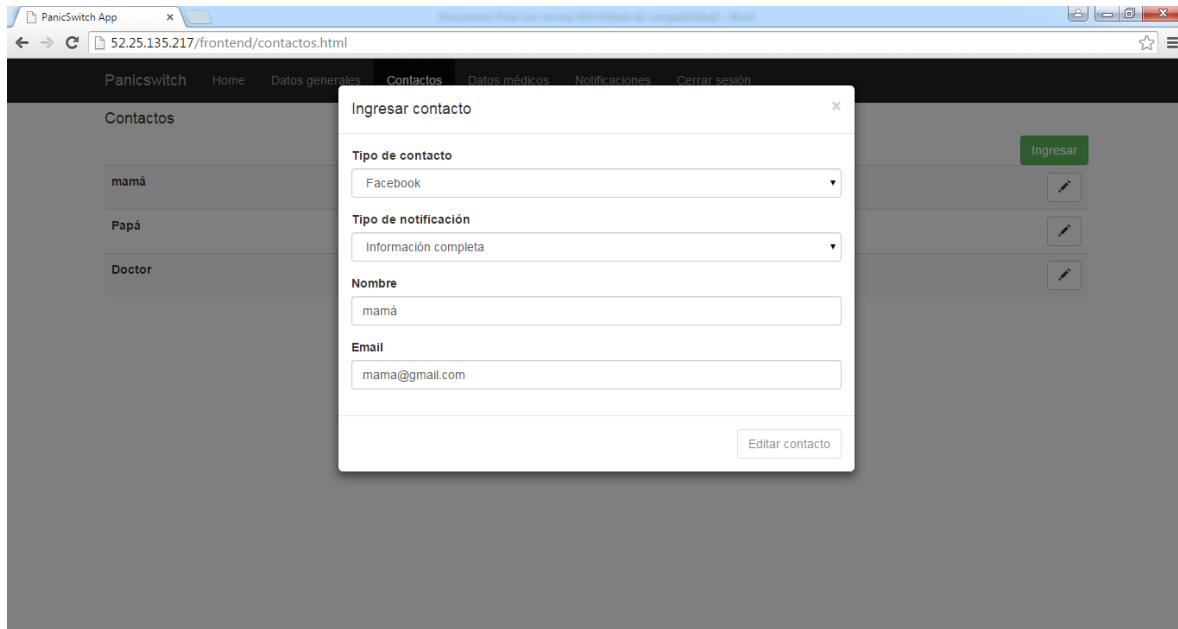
PanicSwitch App ×

52.25.135.217/frontend/contactos.html

Panicswitch Home Datos generales Contactos Datos médicos Notificaciones Cerrar sesión

Contactos

Ingresar

mamá

Papá

Doctor

Ingresar contacto ×

Tipo de contacto

Facebook

Tipo de notificación

Información completa

Nombre

mamá

Email

mama@gmail.com

Editar contacto